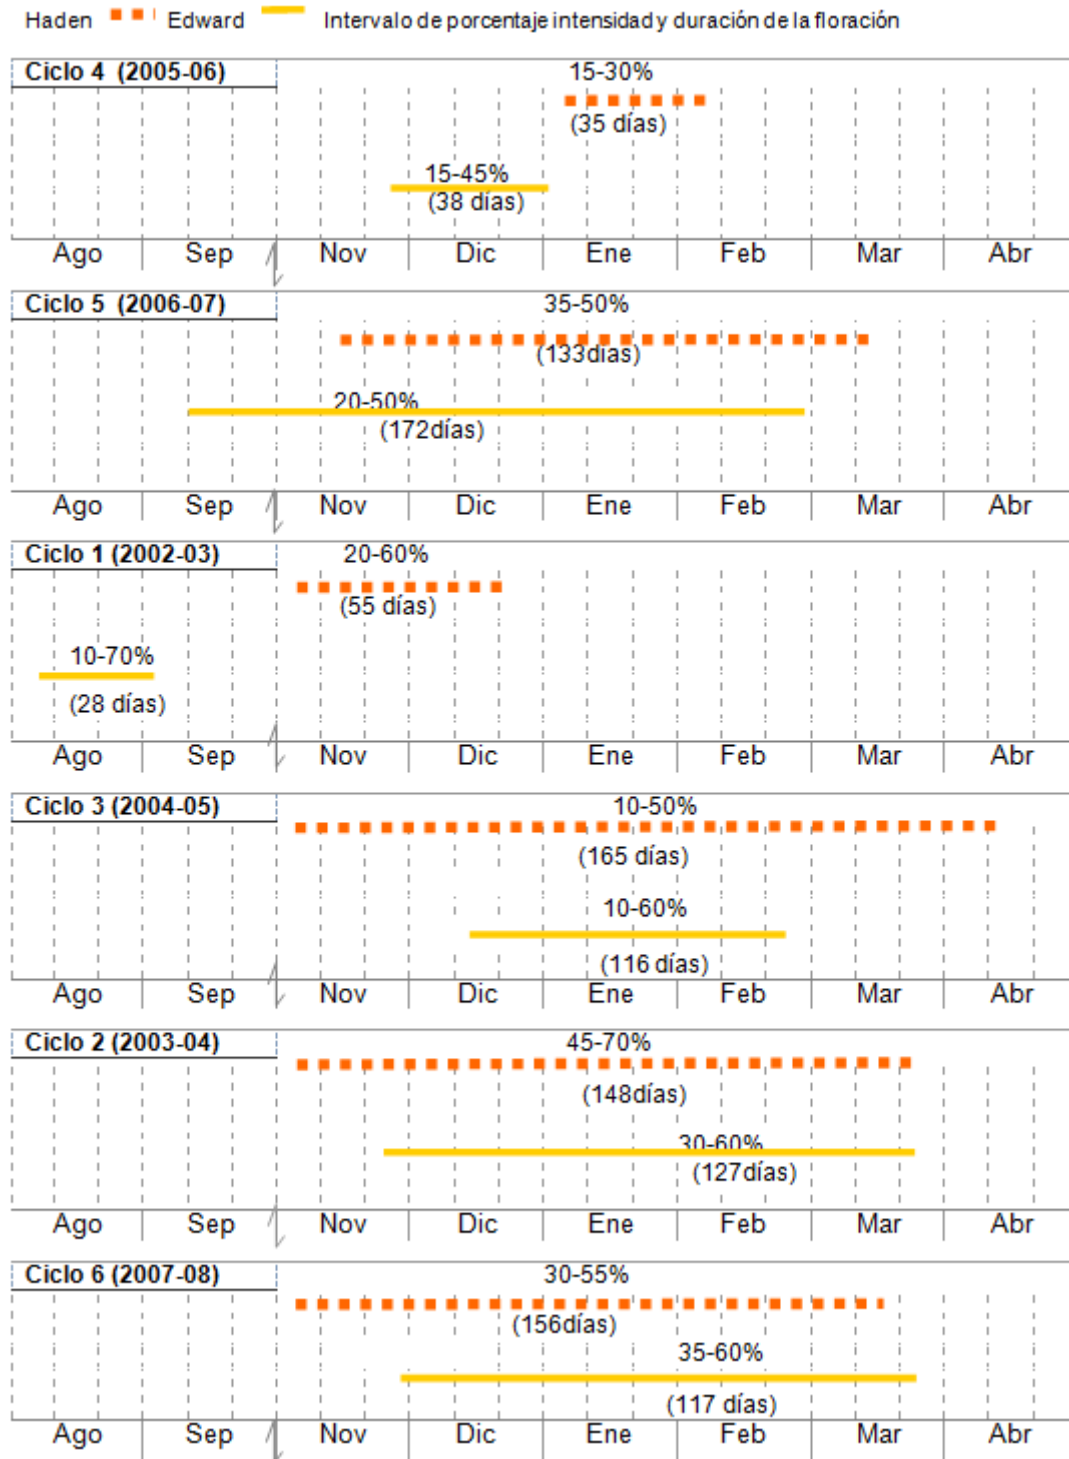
Haden Edward Intervalo de porcentaje intensidad y duración de la floración

Ciclo 4 (2005-06)
15-30%
(35 días)
15-45%
(38 días)
Ago Sep Nov Dic Ene Feb Mar Abr

Ciclo 5 (2006-07)
35-50%
(133días)
20-50%
(172días)
Ago Sep Nov Dic Ene Feb Mar Abr

Ciclo 1 (2002-03)
20-60%
(55 días)
10-70%
(28 días)
Ago Sep Nov Dic Ene Feb Mar Abr

Ciclo 3 (2004-05)
10-50%
(165 días)
10-60%
(116 días)
Ago Sep Nov Dic Ene Feb Mar Abr

Ciclo 2 (2003-04)
45-70%
(148días)
30-60%
(127días)
Ago Sep Nov Dic Ene Feb Mar Abr

Ciclo 6 (2007-08)
30-55%
(156días)
35-60%
(117 días)
Ago Sep Nov Dic Ene Feb Mar Abr